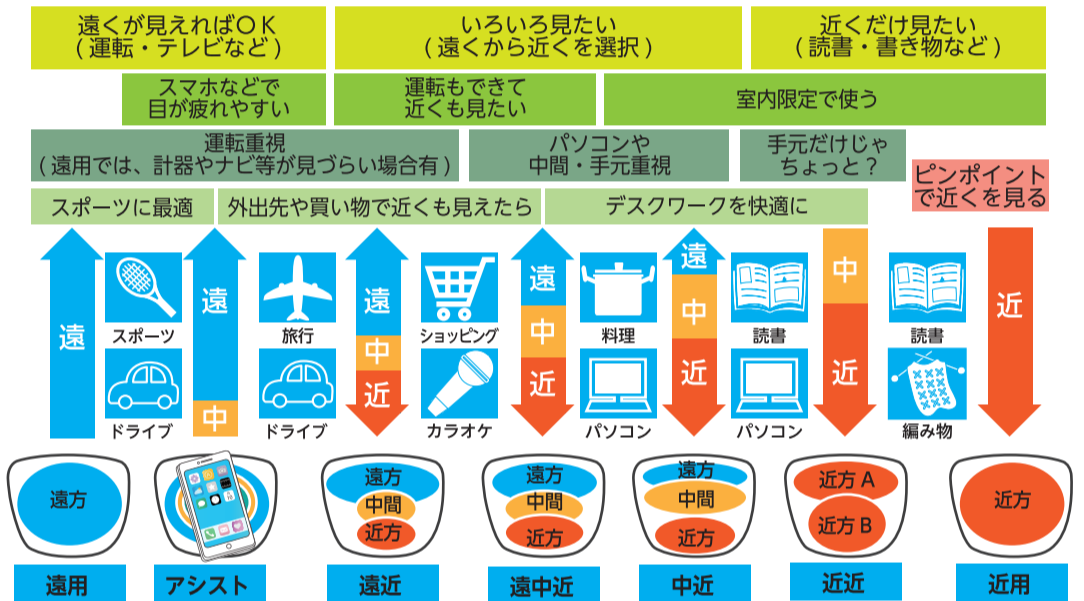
遠くが見えればＯＫ
（運転・テレビなど）

いろいろ見たい
（遠くから近くを選択）

近くだけ見たい
（読書・書き物など）

スマホなどで
目が疲れやすい

運転もできて
近くも見たい

室内限定で使う

運転重視
（遠用では、計器やナビ等が見づらい場合有）

パソコンや
中間・手元重視

手元だけじゃ
ちょっと？

ピンポイント
で近くを見る

スポーツに最適

外出先や買い物で近くも見えたら

デスクワークを快適に

遠

スポーツ

ドライブ

遠

中

旅行

ドライブ

遠

中

近

ショッピング

カラオケ

遠

中

近

料理

パソコン

遠

中

近

読書

パソコン

中

近

読書

編み物

近

遠方

遠方

中間

近方

遠方

中間

近方

遠方

中間

近方

近方 A

近方 B

近方

遠用

アシスト

遠近

遠中近

中近

近近

近用